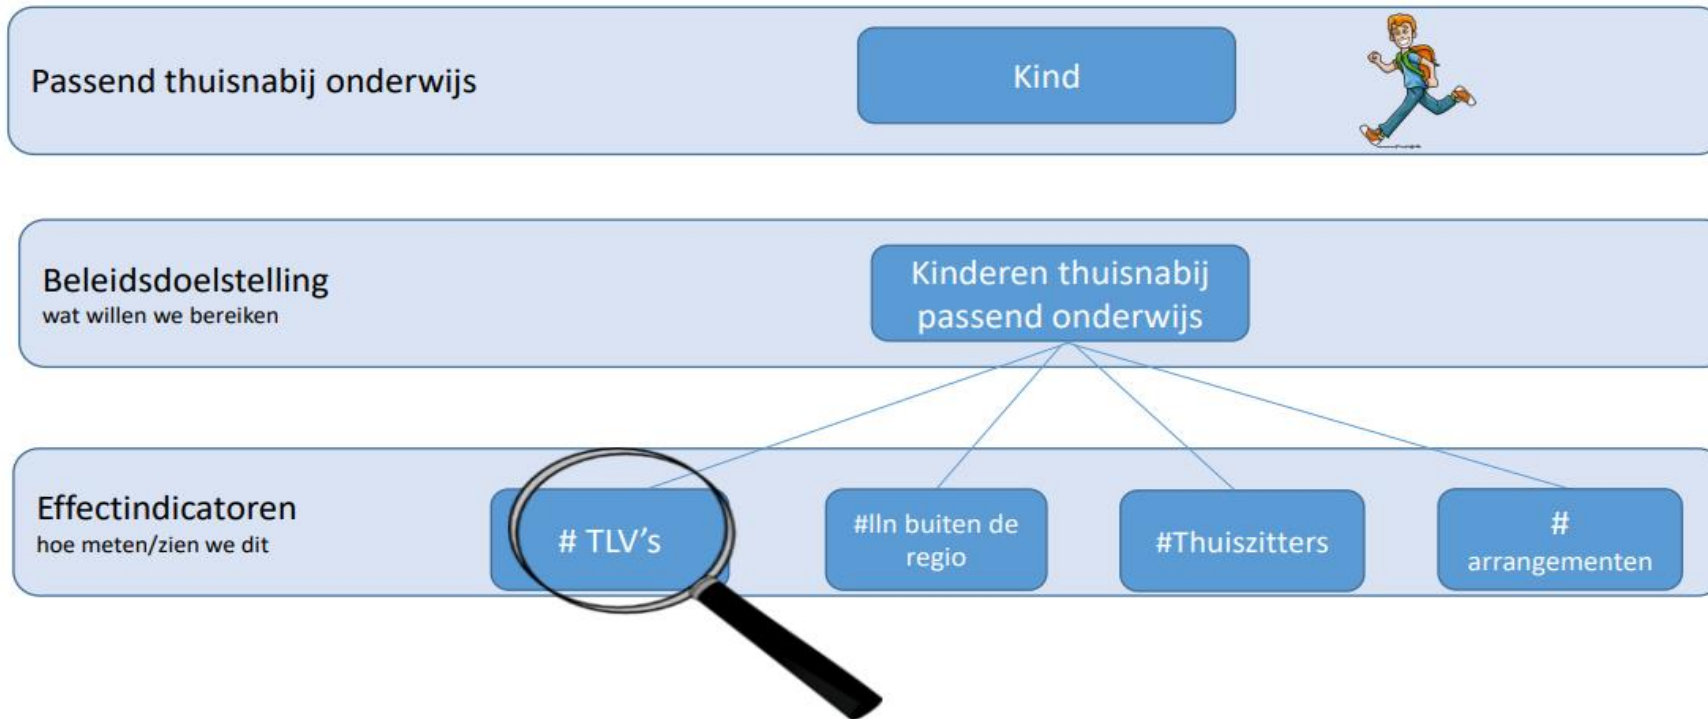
Passend thuisnabij onderwijs

Kind

Beleidsdoelstelling
wat willen we bereiken

Kinderen thuisnabij passend onderwijs

Effectindicatoren
hoe meten/zien we dit

# TLV's

#lln buiten de regio

#Thuiszitters

# arrangementen